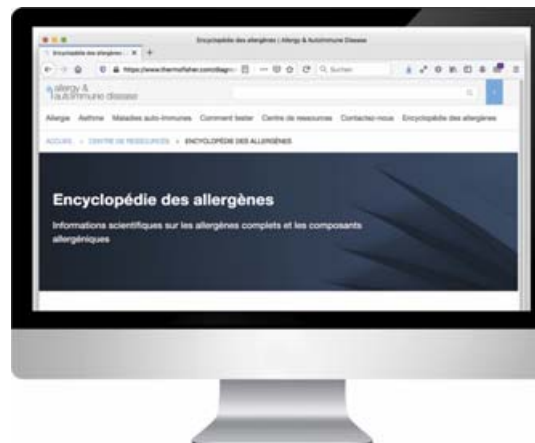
Encyclopédie des allergènes | Allergy & Autoimmune Disease

Encyclopédie des allergènes ×

https://www.thermofisher.com/diagn

Q Suchen

allergy & autoimmune disease

Allergie Asthme Maladies auto-immunes Comment tester Centre de ressources Contactez-nous Encyclopédie des allergènes

ACCUEIL > CENTRE DE RESSOURCES > ENCYCLOPÉDIE DES ALLERGÈNES

Encyclopédie des allergènes

Informations scientifiques sur les allergènes complets et les composants allergéniques